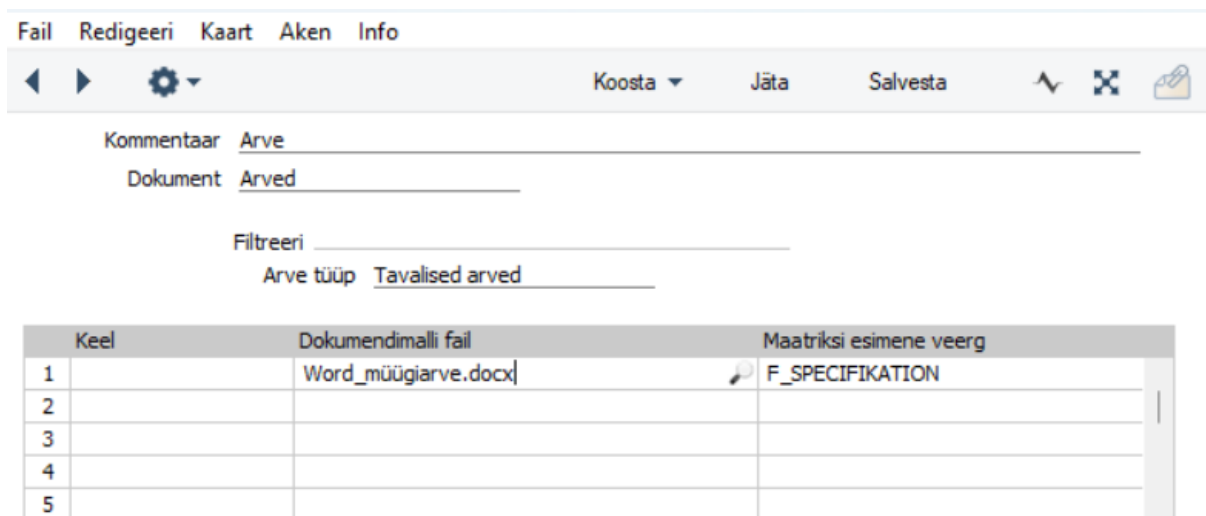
Fail Redigeeri Kaart Aken Info

Koosta Jäta Salvesta

Kommentaar Arve
Dokument Arved

Filtreeri
Arve tüüp Tavalised arved

| | Keel | Dokumendimalli fail | Maatriksi esimene veerg |
|---|---|---|---|
| 1 | | Word_müügiarve.docx | F_SPECIFIKATION |
| 2 | | | |
| 3 | | | |
| 4 | | | |
| 5 | | | |